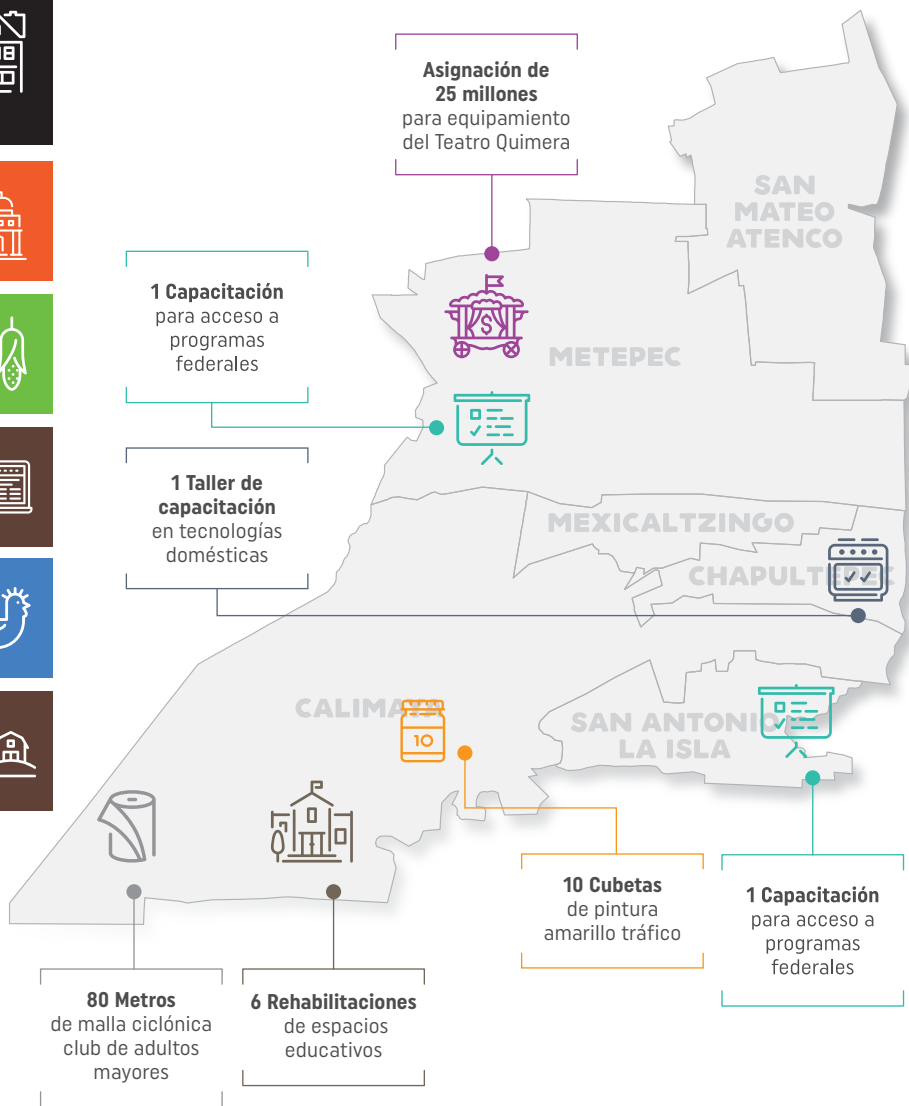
Asignación de 25 millones para equipamiento del Teatro Quimera

SAN MATEO ATENCO

1 Capacitación para acceso a programas federales

METEPEC

1 Taller de capacitación en tecnologías domésticas

MEXICALTZINGO

CHAPULTEPEC

CALIMAYA

10

SAN ANTONIO LA ISLA

10 Cubetas de pintura amarillo tráfico

1 Capacitación para acceso a programas federales

80 Metros de malla ciclónica club de adultos mayores

6 Rehabilitaciones de espacios educativos